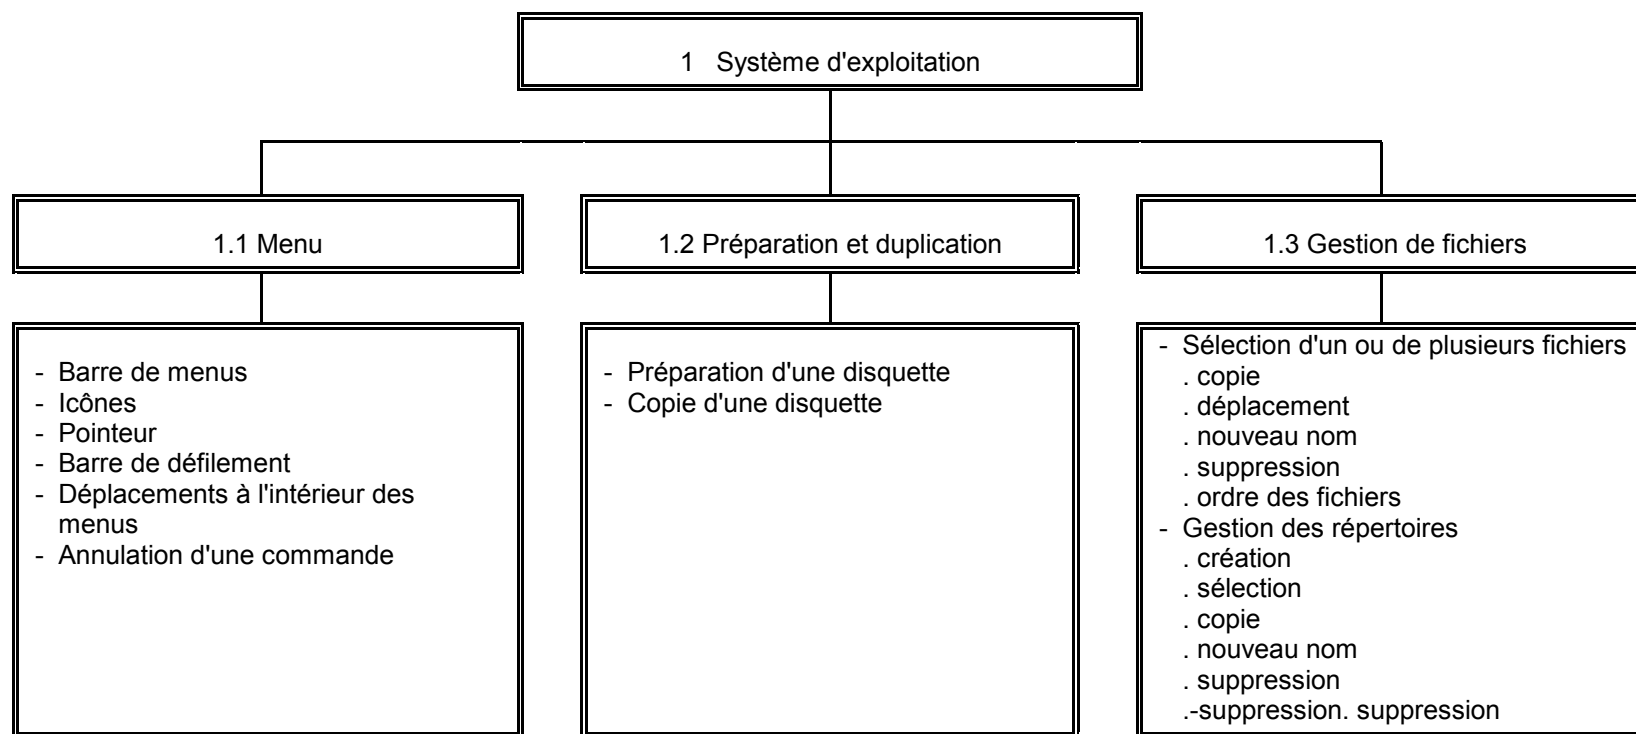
1 Système d'exploitation

1.1 Menu

- Barre de menus
- Icônes
- Pointeur
- Barre de défilement
- Déplacements à l'intérieur des menus
- Annulation d'une commande

1.2 Préparation et duplication

- Préparation d'une disquette
- Copie d'une disquette

1.3 Gestion de fichiers

- Sélection d'un ou de plusieurs fichiers
. copie
. déplacement
. nouveau nom
. suppression
. ordre des fichiers
- Gestion des répertoires
. création
. sélection
. copie
. nouveau nom
. suppression
.-suppression. suppression